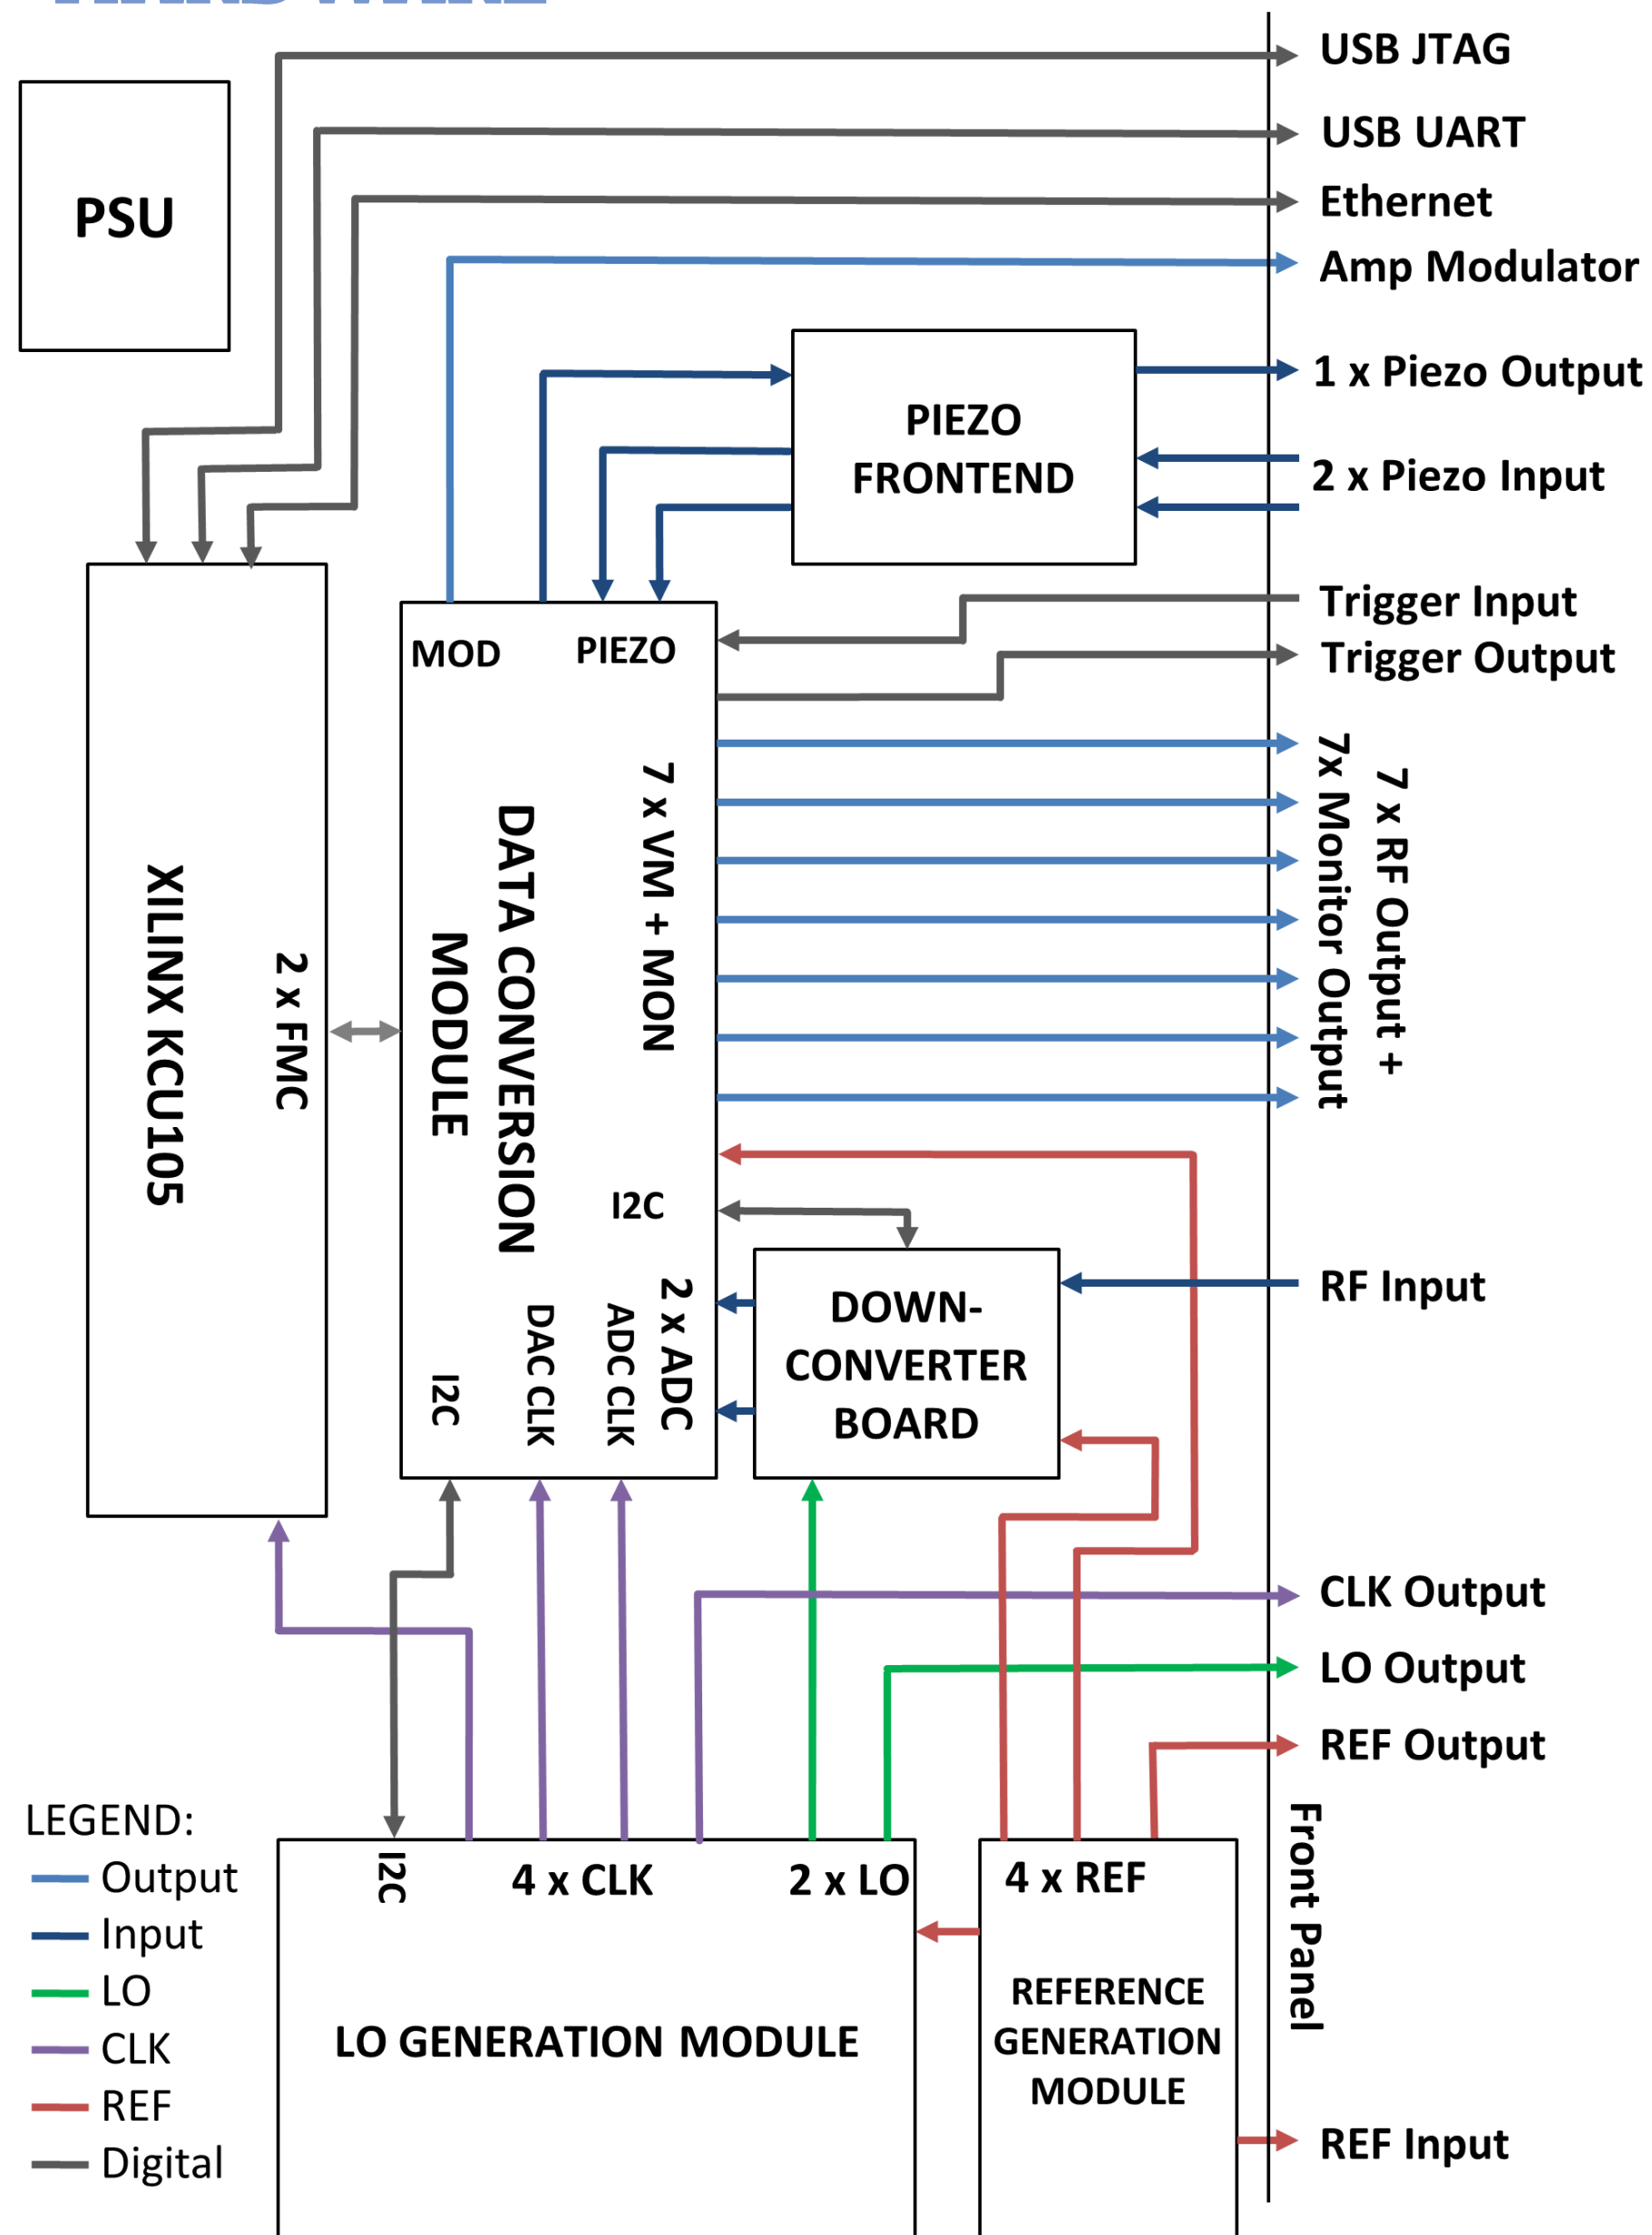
PSU

USB JTAG
USB UART
Ethernet
Amp Modulator

PIEZO FRONTEND

1 x Piezo Output
2 x Piezo Input
Trigger Input
Trigger Output

XILINX KCU105

2 x FMC

MOD
PIEZO

DATA CONVERSION MODULE

7 x VM + MON

7 x RF Output + 7x Monitor Output

I2C

DOWN-CONVERTER BOARD

RF Input

2 x ADC
ADC CLK
DAC CLK
I2C

CLK Output
LO Output
REF Output

LEGEND:
Output
Input
LO
CLK
REF
Digital

I2C
4 x CLK
2 x LO

LO GENERATION MODULE

4 x REF

REFERENCE GENERATION MODULE

Front Panel

REF Input